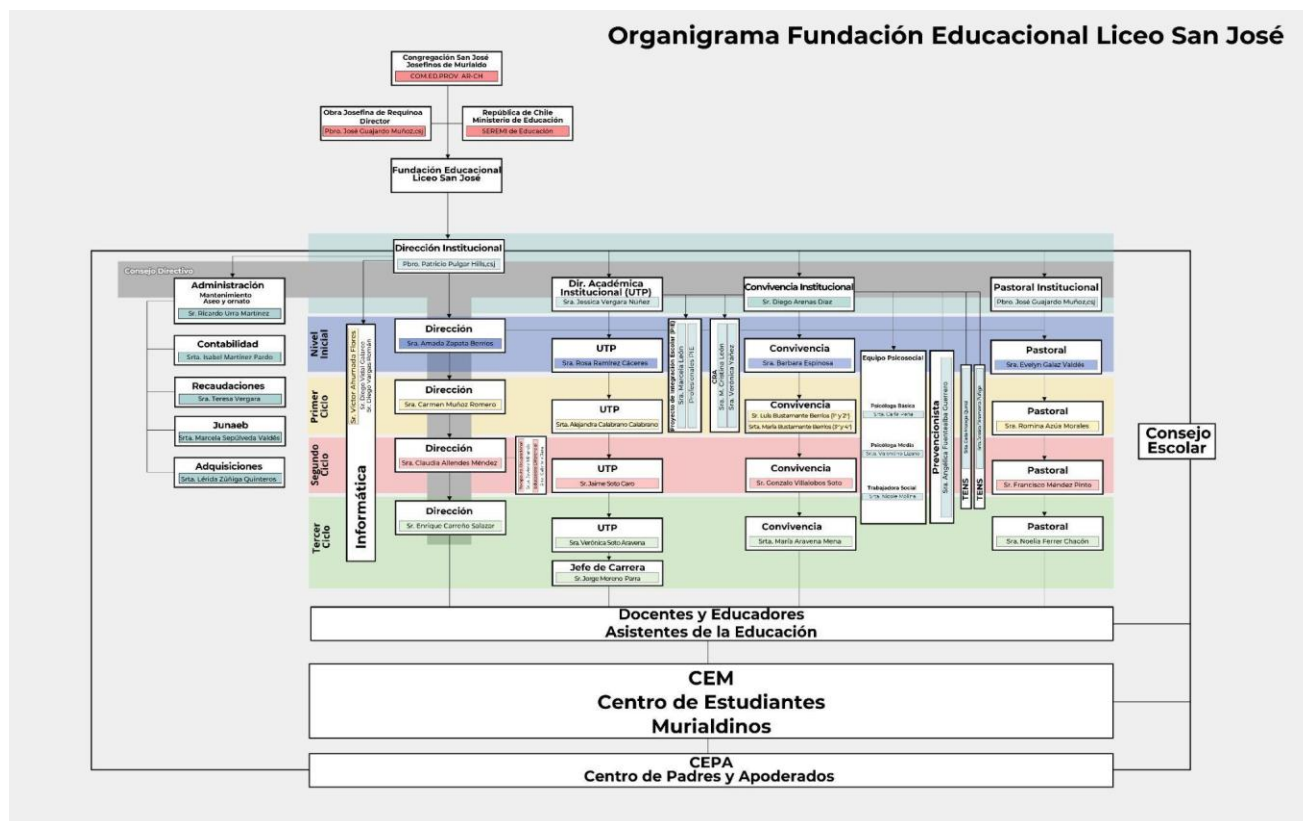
Organigrama Fundación Educacional Liceo San José

Congregación San José Josefinos de Murialdo
COM.ED.PROV. AR-CM

Obra Josefina de Requinoa Director
Pbro. José Guajardo Muñoz,csj

República de Chile Ministerio de Educación
SEREMI de Educación

Fundación Educacional Liceo San José

Dirección Institucional
Pbro. Patricio Pulgar Hills,csj

Consejo Directivo

Administración
Mantenimiento
Aseo y ornato
Sr. Ricardo Urra Martínez

Contabilidad
Srta. Isabel Martínez Pardo

Recaudaciones
Sra. Teresa Vergara

Junaeb
Srta. Marcela Sepúlveda Valdés

Adquisiciones
Srta. Lérida Zúñiga Quinteros

Informática
Sr. Víctor Ahumada Flores
Sr. Diego Vidal Gajardo
Sr. Diego Vargas Román

Nivel Inicial
Primer Ciclo
Segundo Ciclo
Tercer Ciclo

Dirección
Sra. Amada Zapata Berríos

Dirección
Sra. Carmen Muñoz Romero

Dirección
Sra. Claudia Allendes Méndez

Dirección
Sr. Enrique Carreño Salazar

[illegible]

Dir. Académica Institucional (UTP)
Sra. Jessica Vergara Núñez

UTP
Sra. Rosa Ramírez Cáceres

UTP
Srta. Alejandra Calabrano Calabrano

UTP
Sr. Jaime Soto Caro

UTP
Sra. Verónica Soto Aravena

Jefe de Carrera
Sr. Jorge Moreno Parra

Proyecto de Integración Escolar (PIE)
Sra. Marcela León
Profesionales PIE

CRA
Sra. M. Cristina León
Sra. Verónica Yáñez

Convivencia Institucional
Sr. Diego Arenas Díaz

Convivencia
Sra. Bárbara Espinosa

Convivencia
Sr. Luis Bustamante Berríos (1° y 2°)
Srta. María Bustamante Berríos (3° y 4°)

Convivencia
Sr. Gonzalo Villalobos Soto

Convivencia
Srta. María Aravena Mena

Equipo Psicosocial
Psicóloga Básica
Srta. Carla Vera
Psicóloga Media
Srta. Verónica Lagos
Trabajadora Social
Srta. Nicole Molina

Prevencionista
Sra. Angélica Fuenzalida Guerrero

TENS
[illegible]

TENS
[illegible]

Pastoral Institucional
Pbro. José Guajardo Muñoz,csj

Pastoral
Sra. Evelyn Galaz Valdés

Pastoral
Sra. Romina Azúa Morales

Pastoral
Sr. Francisco Méndez Pinto

Pastoral
Sra. Noelia Ferrer Chacón

Consejo Escolar

Docentes y Educadores
Asistentes de la Educación

CEM
Centro de Estudiantes
Murialdinos

CEPA
Centro de Padres y Apoderados